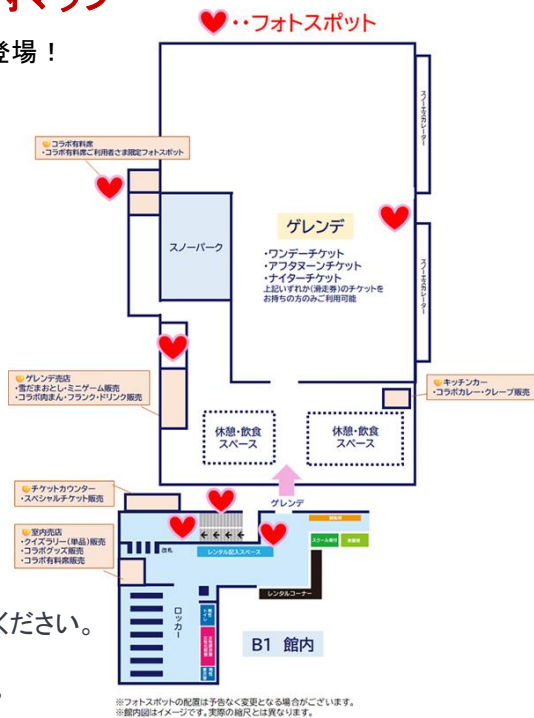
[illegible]マップ

登場！

・・フォトスポット

コラボ有料席
・コラボ有料席ご利用者さま限定フォトスポット

スノーエスカレーター

ゲレンデ

スノーパーク

・ワンデーチケット
・アフタヌーンチケット
・ナイターチケット
上記いずれか(滑走券)のチケットをお持ちの方のみご利用可能

スノーエスカレーター

ゲレンデ売店
・雪だまおとし・ミニゲーム販売
・コラボ肉まん・フランク・ドリンク販売

キッチンカー
・コラボカレー・クレープ販売

休憩・飲食スペース

休憩・飲食スペース

チケットカウンター
・スペシャルチケット販売

ゲレンデ

室内売店
・クイズラリー(単品)販売
・コラボグッズ販売
・コラボ有料席販売

レンタル記入スペース

レンタルコーナー

ロッカー

B1 館内

ください。

※フォトスポットの配置は予告なく変更となる場合がございます。
※館内図はイメージです。実際の縮尺とは異なります。